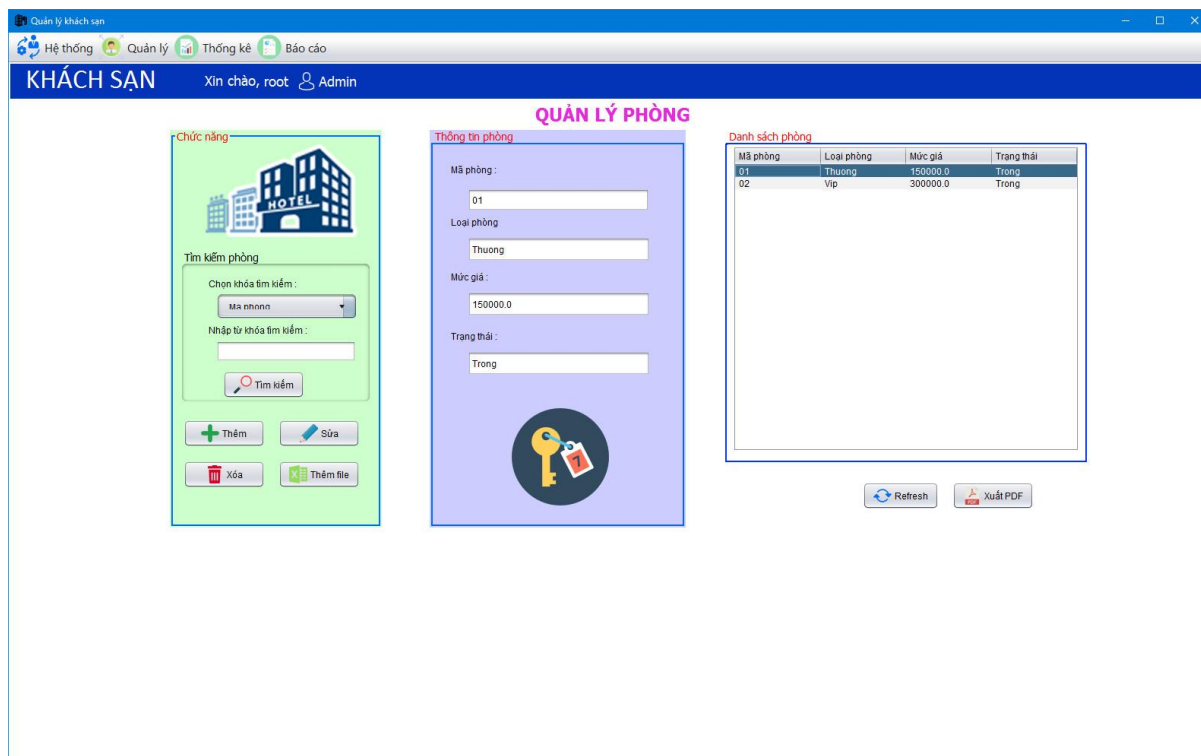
Quản lý khách sạn

Hệ thống Quản lý Thống kê Báo cáo

KHÁCH SẠN Xin chào, root Admin

QUẢN LÝ PHÒNG

Chức năng

HOTEL

Tìm kiếm phòng

Chọn khóa tìm kiếm :

Ma phong

Nhập từ khóa tìm kiếm :

Tìm kiếm

Thêm Sửa

Xóa Thêm file

Thông tin phòng

Mã phòng :

01

Loại phòng

Thuong

Mức giá :

150000.0

Trạng thái :

Trong

7

Danh sách phòng

| Mã phòng | Loại phòng | Mức giá | Trạng thái |
|---|---|---|---|
| 01 | Thuong | 150000.0 | Trong |
| 02 | Vip | 300000.0 | Trong |

Refresh Xuất PDF